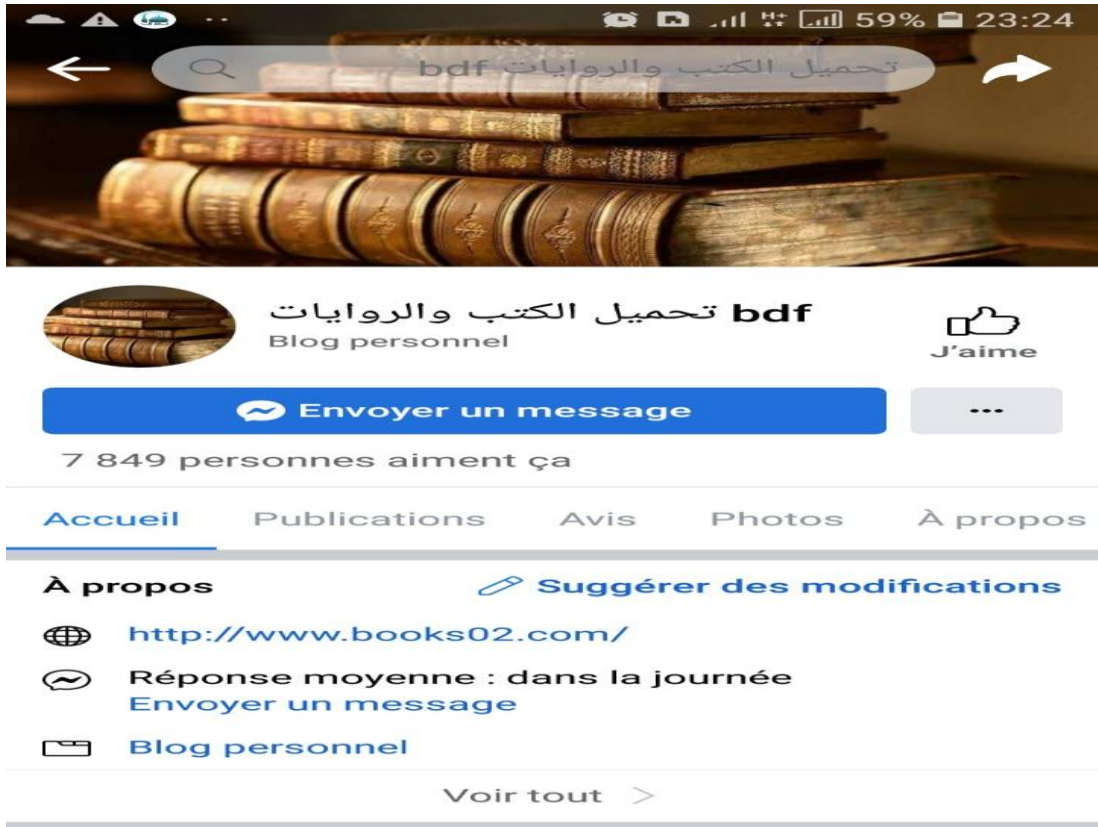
59% 23:24

تحميل الكتب والروايات bdf

bdf تحميل الكتب والروايات
Blog personnel

J'aime

Envoyer un message

...

7 849 personnes aiment ça

Accueil Publications Avis Photos À propos

À propos
Suggérer des modifications

http://www.books02.com/

Réponse moyenne : dans la journée
Envoyer un message

Blog personnel

Voir tout >